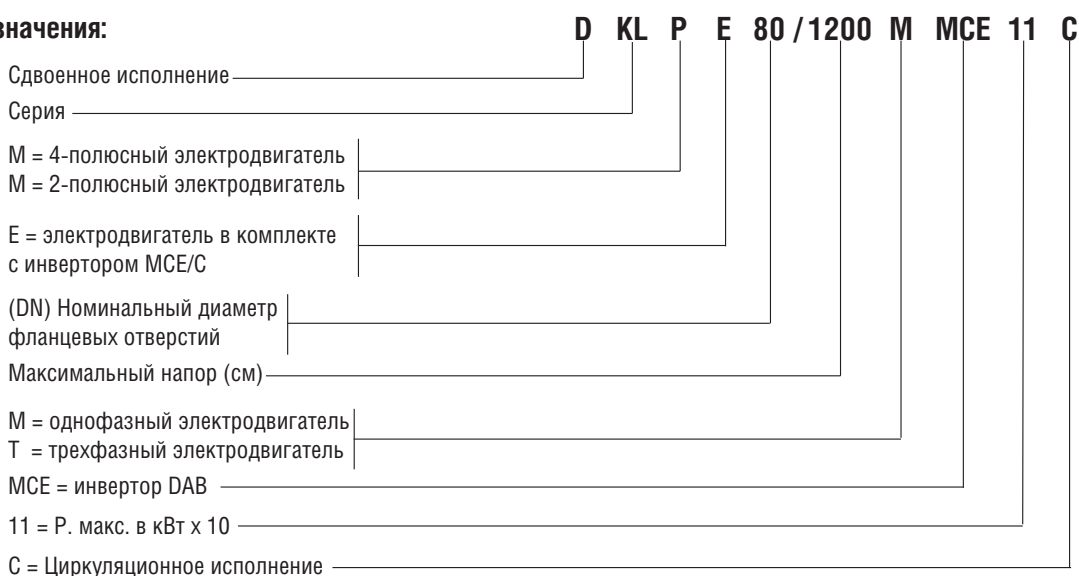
значения: D KL P E 80 / 1200 M MCE 11 C

Сдвоенное исполнение

Серия

M = 4-полюсный электродвигатель
M = 2-полюсный электродвигатель

E = электродвигатель в комплекте с инвертором MCE/C

(DN) Номинальный диаметр фланцевых отверстий

Максимальный напор (см)

M = однофазный электродвигатель
T = трехфазный электродвигатель

MCE = инвертор DAB

11 = P. макс. в кВт x 10

C = Циркуляционное исполнение